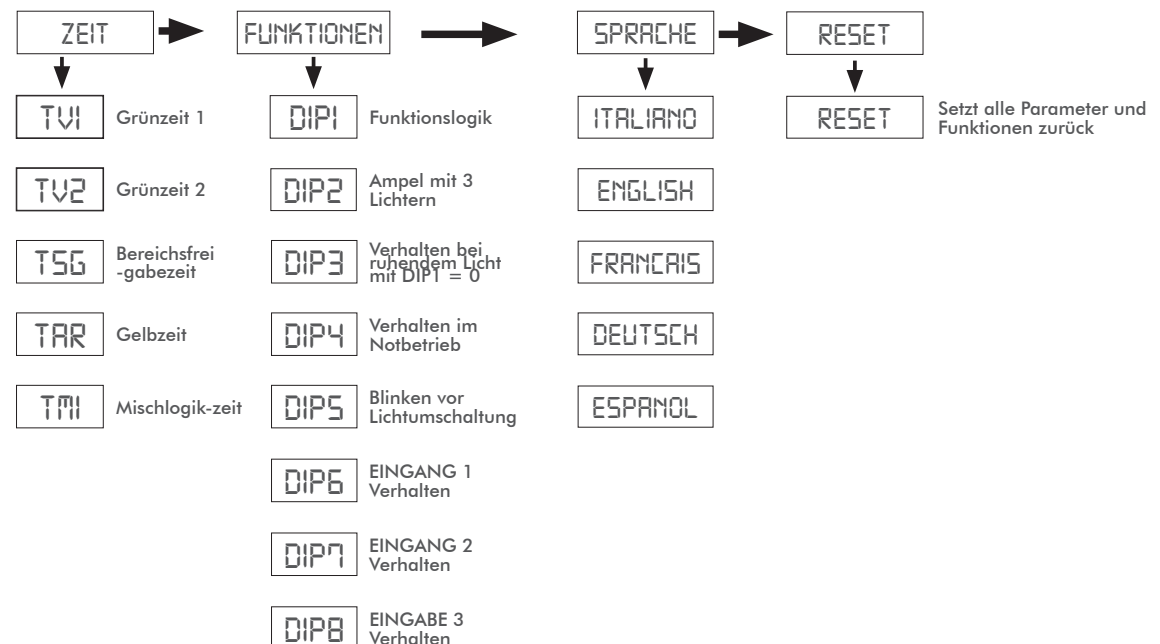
ZEIT

FUNKTIONEN

SPRACHE

RESET

TV1 Grünzeit 1

TV2 Grünzeit 2

TSG Bereichsfrei-gabezeit

TAR Gelbzeit

TMI Mischlogik-zeit

DIP1 Funktionslogik

DIP2 Ampel mit 3 Lichtern

DIP3 Verhalten bei ruhendem Licht mit DIP1 = 0

DIP4 Verhalten im Notbetrieb

DIP5 Blinken vor Lichtumschaltung

DIP6 EINGANG 1 Verhalten

DIP7 EINGANG 2 Verhalten

DIP8 EINGABE 3 Verhalten

ITALIANO

ENGLISH

FRANCAIS

DEUTSCH

ESPANOL

RESET Setzt alle Parameter und Funktionen zurück